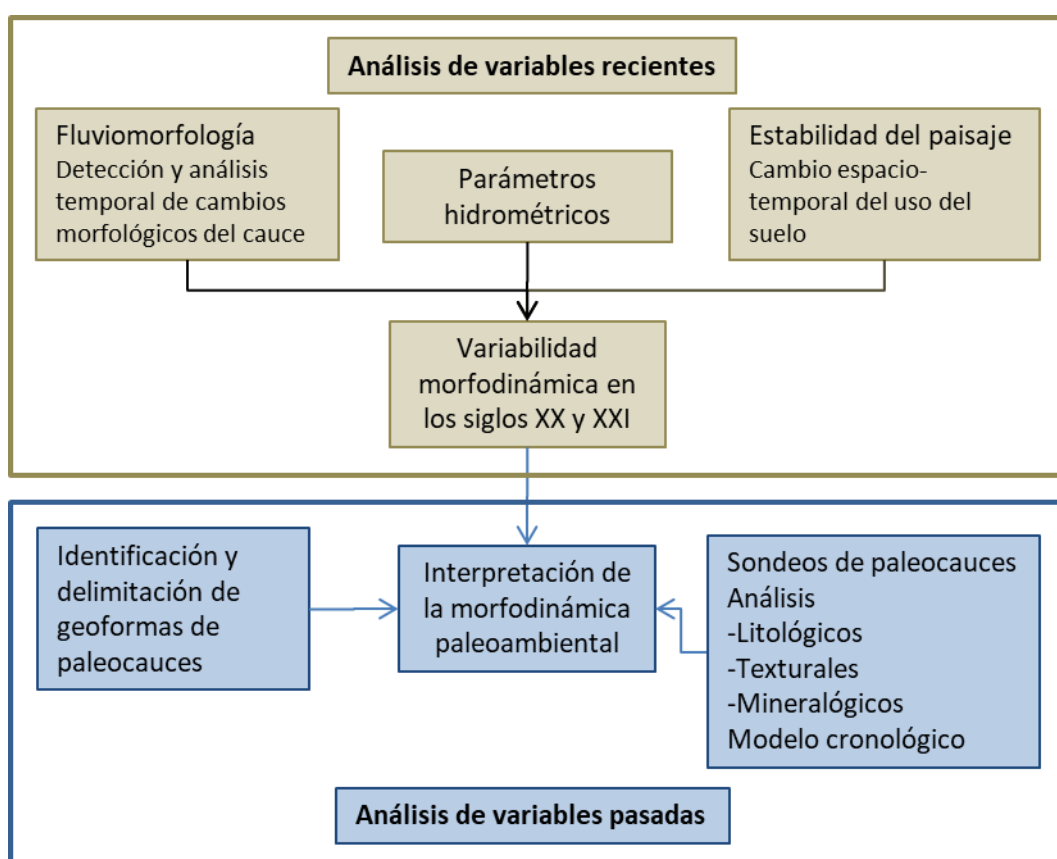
Análisis de variables recientes

Fluviomorfología
Detección y análisis temporal de cambios morfológicos del cauce

Parámetros hidrométricos

Estabilidad del paisaje
Cambio espacio-temporal del uso del suelo

Variabilidad morfodinámica en los siglos XX y XXI

Identificación y delimitación de geoformas de paleocauces

Interpretación de la morfodinámica paleoambiental

Sondeos de paleocauces
Análisis
-Litológicos
-Texturales
-Mineralógicos
Modelo cronológico

Análisis de variables pasadas